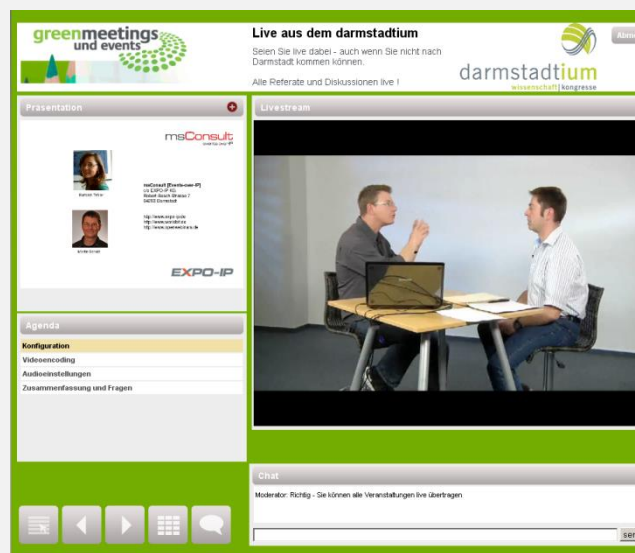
greenmeetings und events

Live aus dem darmstadtium

Seien Sie live dabei - auch wenn Sie nicht nach Darmstadt kommen können.

Alle Referate und Diskussionen live !

darmstadtium
wissenschaft | kongresse

Abme

Präsentation

msConsult

msConsult [Events-over-IP]
c/o EXPO-IP KG
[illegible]
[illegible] Darmstadt

http://www.expo-ip.de
http://www.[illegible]
http://www.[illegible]

EXPO-IP

Livestream

Agenda

Konfiguration
Videoencoding
Audioeinstellungen
Zusammenfassung und Fragen

Chat

Moderator: Richtig - Sie können alle Veranstaltungen live übertragen

sen